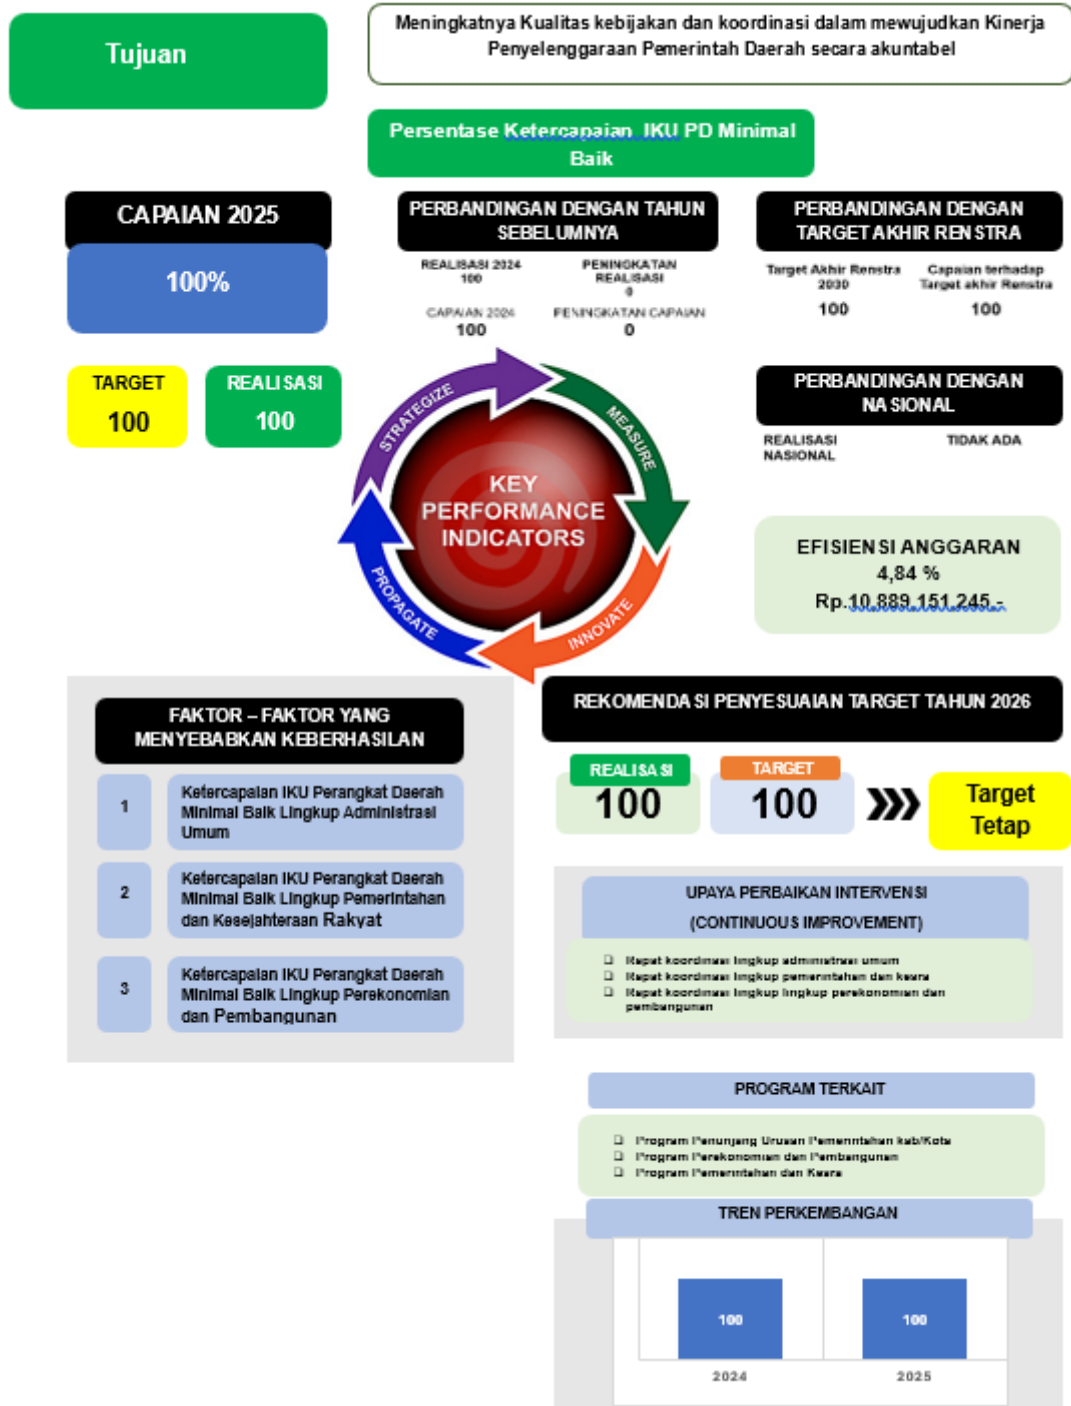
Tujuan

Meningkatnya Kualitas kebijakan dan koordinasi dalam mewujudkan Kinerja Penyelenggaraan Pemerintah Daerah secara akuntabel

Persentase Ketercapaian IKU PD Minimal Baik

CAPAIAN 2025

100%

TARGET
100

REALISASI
100

PERBANDINGAN DENGAN TAHUN SEBELUMNYA

REALISASI 2024
100

PENINGKATAN REALISASI
0

CAPAIAN 2024
100

PENINGKATAN CAPAIAN
0

PERBANDINGAN DENGAN TARGET AKHIR RENSTRA

Target Akhir Renstra 2030
100

Capaian terhadap Target akhir Renstra
100

PERBANDINGAN DENGAN NASIONAL

REALISASI NASIONAL

TIDAK ADA

STRATEGIZE
MEASURE
INNOVATE
PROPAGATE
KEY PERFORMANCE INDICATORS

EFISIENSI ANGGARAN
4,84 %
Rp.10.889.151.245,-

FAKTOR – FAKTOR YANG MENYEBABKAN KEBERHASILAN

1 Ketercapaian IKU Perangkat Daerah Minimal Baik Lingkup Administrasi Umum

2 Ketercapaian IKU Perangkat Daerah Minimal Baik Lingkup Pemerintahan dan Kesejahteraan Rakyat

3 Ketercapaian IKU Perangkat Daerah Minimal Baik Lingkup Perekonomian dan Pembangunan

REKOMENDASI PENYESUAIAN TARGET TAHUN 2026

REALISASI
100

TARGET
100

Target Tetap

UPAYA PERBAIKAN INTERVENSI
(CONTINUOUS IMPROVEMENT)

❑ Rapat koordinasi lingkup administrasi umum
❑ Rapat koordinasi lingkup pemerintahan dan kesra
❑ Rapat koordinasi lingkup lingkup perekonomian dan pembangunan

PROGRAM TERKAIT

❑ Program Penunjang Urusan Pemerintahan kab/Kota
❑ Program Perekonomian dan Pembangunan
❑ Program Pemerintahan dan Kesra

TREN PERKEMBANGAN

100
100
2024
2025